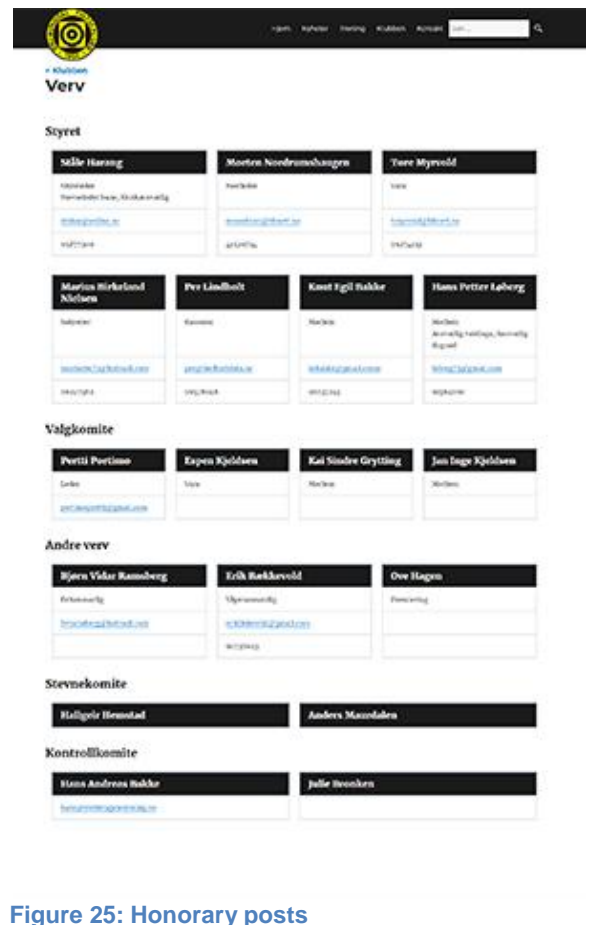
Hjem Nyheter Trening Klubben Kontakt Søk...

« Klubben
Verv

Styret

Ståle Harang
Leder
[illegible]
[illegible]
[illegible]

Morten Nordrumshaugen
Nestleder
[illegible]
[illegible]

Tore Myrvold
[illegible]
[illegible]
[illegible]

Marius Birkeland Nielsen
Sekretær
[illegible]
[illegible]

Per Lindholt
Kasserer
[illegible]
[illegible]

Knut Egil Bakke
Medlem
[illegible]
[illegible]

Hans Petter Løberg
Medlem
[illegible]
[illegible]
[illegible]

Valgkomite

Pertti Portimo
Leder
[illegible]

Espen Kjeldsen
Vara

Kai Sindre Grytting
Medlem

Jan Inge Kjeldsen
Medlem

Andre verv

Bjørn Vidar Ramsberg
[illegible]
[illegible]

Erik Rækkevold
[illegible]
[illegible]
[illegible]

Ove Hagen
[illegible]

Stevnekomite

Hallgeir Hemstad

Anders Mauadalen

Kontrollkomite

Hans Andreas Bakke
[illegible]

Julie Bronken

Figure 25: Honorary posts